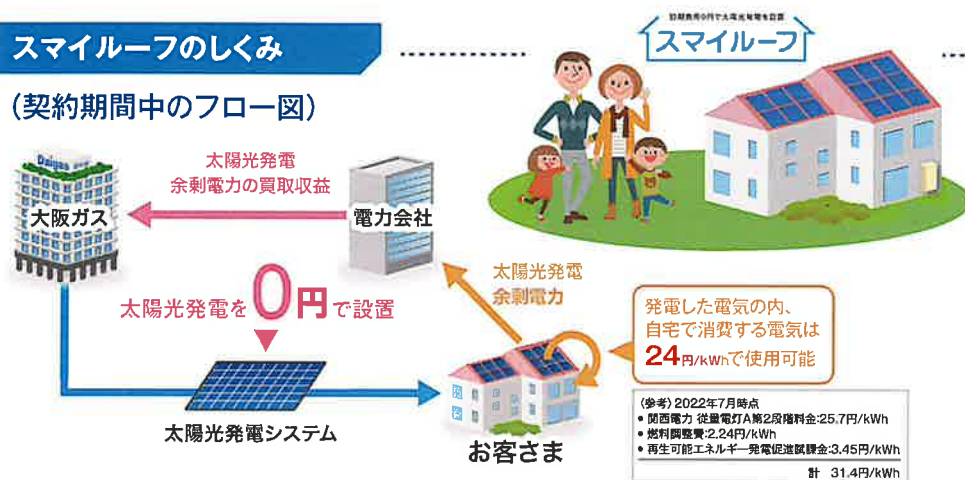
スマイルーフのしくみ

（契約期間中のフロー図）

初期費用0円で太陽光発電を設置

スマイルーフ

Daigas

大阪ガス

太陽光発電
余剰電力の買取収益

電力会社

太陽光発電を0円で設置

太陽光発電
余剰電力

発電した電気の内、
自宅で消費する電気は
24円/kWhで使用可能

太陽光発電システム

お客さま

（参考）2022年7月時点
● 関西電力 従量電灯A第2段階料金:25.7円/kWh
● 燃料調整費:2.24円/kWh
● 再生可能エネルギー発電促進賦課金:3.45円/kWh
計 31.4円/kWh